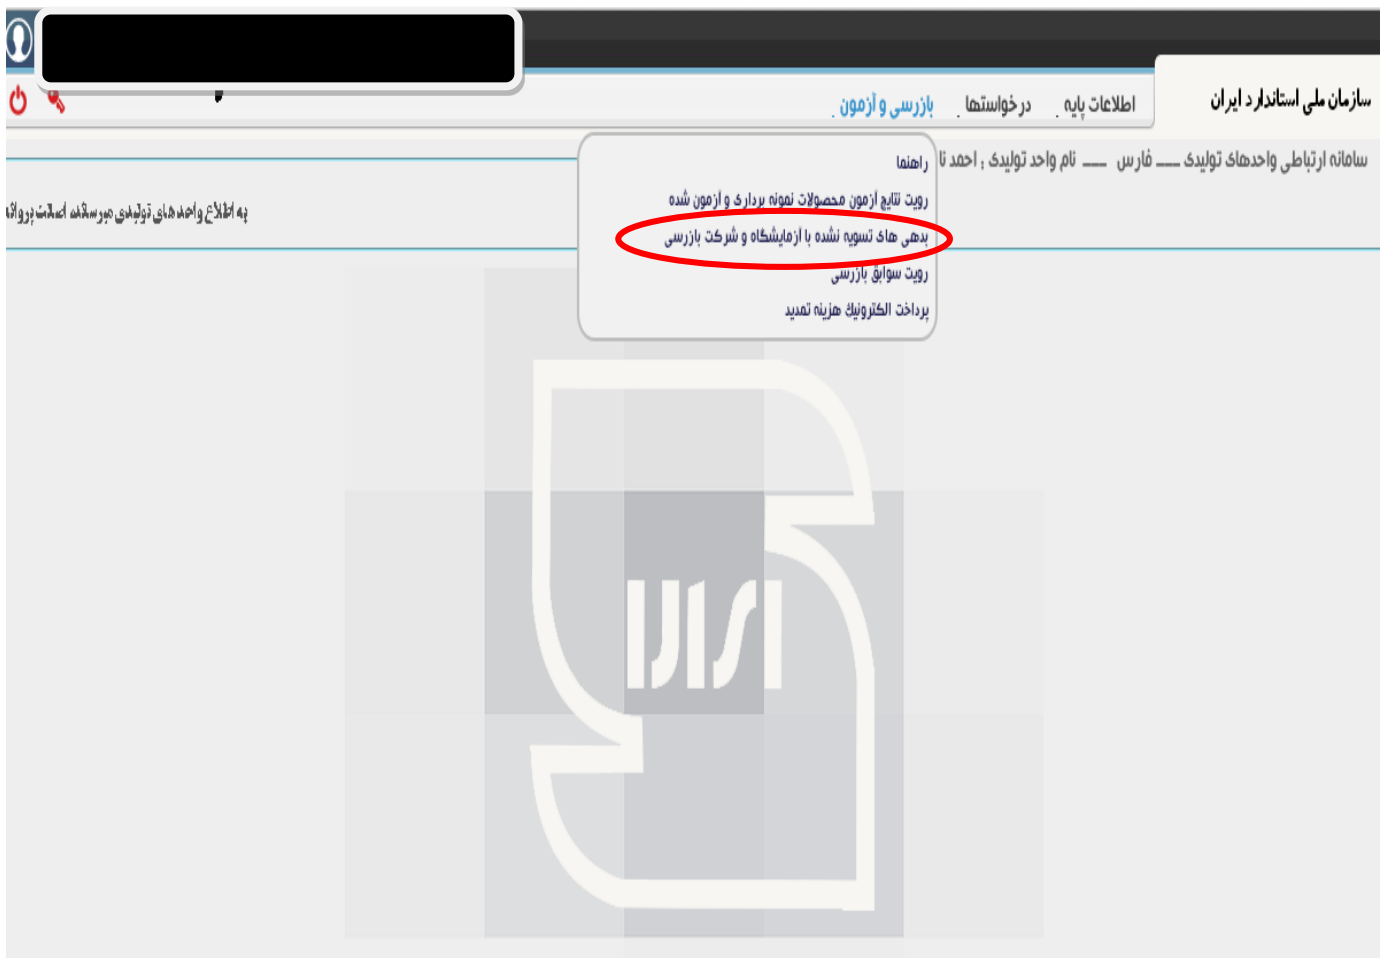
سازمان ملی استاندارد ایران

اطلاعات پایه
درخواستها
بازرسی و آزمون

سامانه ارتباطی واحدهای تولیدی ـــ فارس ـــ نام واحد تولیدی : احمد نا

راهنما
رویت نتایج آزمون محصولات نمونه برداری و آزمون شده
بدهی های تسویه نشده با آزمایشگاه و شرکت بازرسی
رویت سوابق بازرسی
پرداخت الکترونیک هزینه تمدید

به اطلاع واحدهای تولیدی میرساند اصالت پروانه

ایرانا